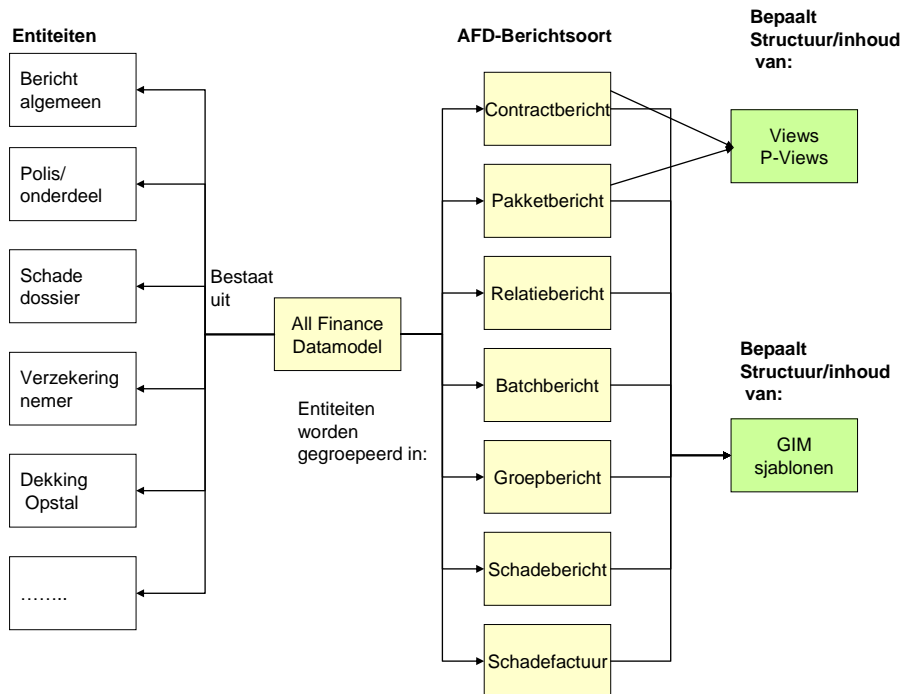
Entiteiten

Bericht algemeen

Polis/ onderdeel

Schade dossier

Verzekering nemer

Dekking Opstal

……..

Bestaat uit

All Finance Datamodel

Entiteiten worden gegroepeerd in:

AFD-Berichtsoort

Contractbericht

Pakketbericht

Relatiebericht

Batchbericht

Groepbericht

Schadebericht

Schadefactuur

Bepaalt Structuur/inhoud van:

Views P-Views

Bepaalt Structuur/inhoud van:

GIM sjablonen